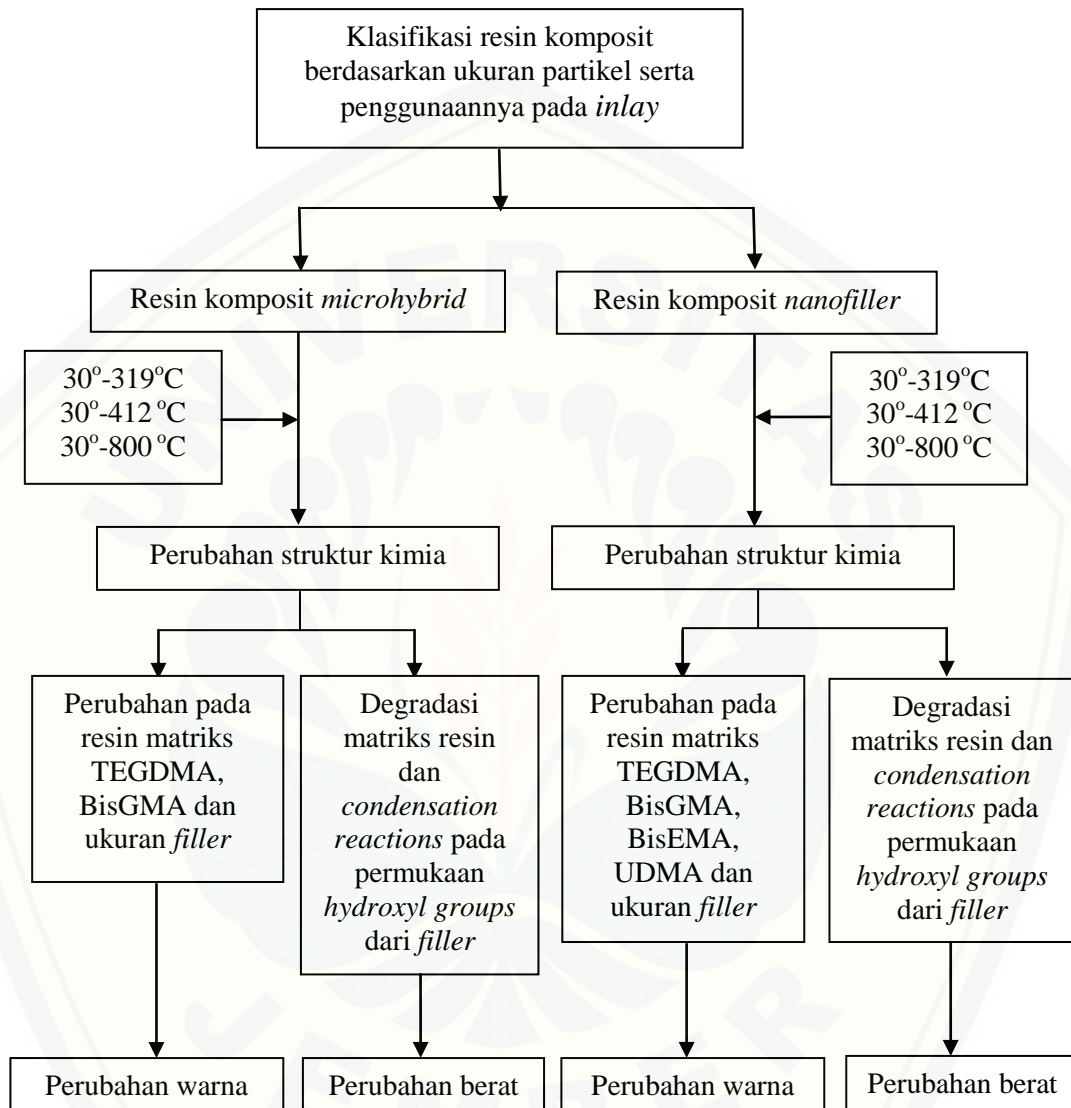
Klasifikasi resin komposit berdasarkan ukuran partikel serta penggunaannya pada *inlay*

Resin komposit *microhybrid*

Resin komposit *nanofiller*

$30^o$-$319^oC$
$30^o$-$412^oC$
$30^o$-$800^oC$

$30^o$-$319^oC$
$30^o$-$412^oC$
$30^o$-$800^oC$

Perubahan struktur kimia

Perubahan struktur kimia

Perubahan pada resin matriks TEGDMA, BisGMA dan ukuran *filler*

Degradasi matriks resin dan *condensation reactions* pada permukaan *hydroxyl groups* dari *filler*

Perubahan pada resin matriks TEGDMA, BisGMA, BisEMA, UDMA dan ukuran *filler*

Degradasi matriks resin dan *condensation reactions* pada permukaan *hydroxyl groups* dari *filler*

Perubahan warna

Perubahan berat

Perubahan warna

Perubahan berat